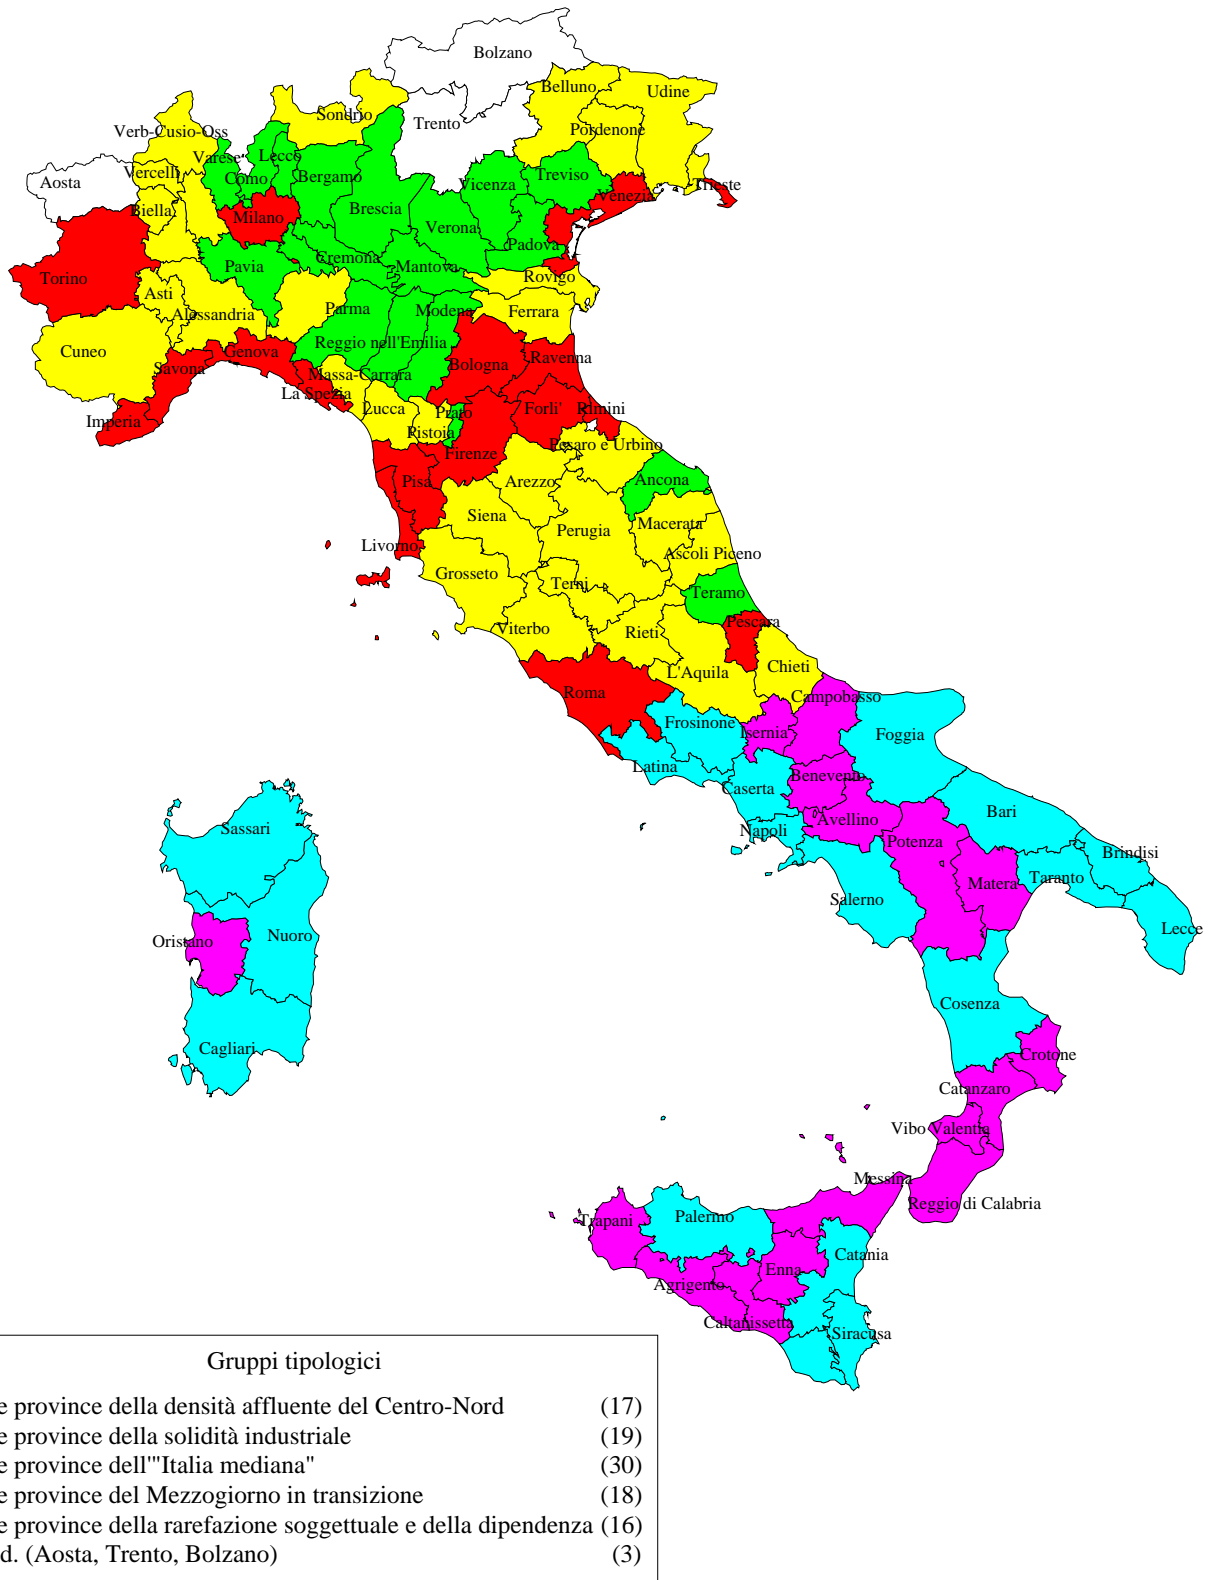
Bolzano
Belluno
Udine
Sondrio
Trento
Pordenone
Verb-Cusio-Oss
Varese
Lecco
Aosta
Vercelli
Como
Bergamo
Vicenza
Treviso
Trieste
Venezia
Biella
Milano
Brescia
Verona
Padova
Torino
Pavia
Cremona
Mantova
Rovigo
Asti
Parma
Modena
Ferrara
Alessandria
Cuneo
Genova
Reggio nell'Emilia
Bologna
Ravenna
Savona
Massa-Carrara
La Spezia
Lucca
Prato
Forli'
Rimini
Imperia
Pistoia
Firenze
Pesaro e Urbino
Pisa
Arezzo
Ancona
Siena
Macerata
Livorno
Perugia
Ascoli Piceno
Grosseto
Terni
Teramo
Pescara
Viterbo
Rieti
Chieti
L'Aquila
Roma
Campobasso
Frosinone
Isernia
Foggia
Latina
Caserta
Benevento
Sassari
Bari
Avellino
Napoli
Potenza
Brindisi
Matera
Taranto
Salerno
Oristano
Nuoro
Lecce
Cosenza
Cagliari
Crotone
Catanzaro
Vibo Valentia
Messina
Reggio di Calabria
Trapani
Palermo
Catania
Enna
Agrigento
Caltanissetta
Siracusa

Gruppi tipologici
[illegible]e province della densità affluente del Centro-Nord (17)
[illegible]e province della solidità industriale (19)
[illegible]e province dell'"Italia mediana" (30)
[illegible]e province del Mezzogiorno in transizione (18)
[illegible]e province della rarefazione soggettuale e della dipendenza (16)
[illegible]d. (Aosta, Trento, Bolzano) (3)